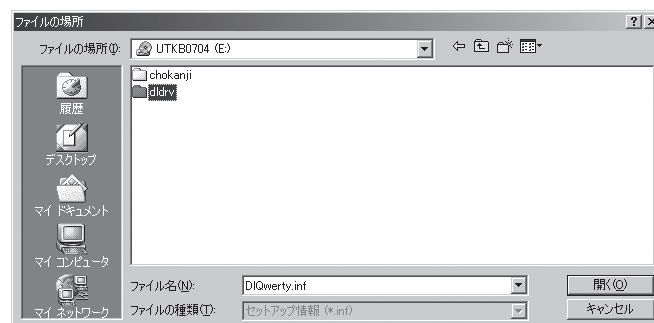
ファイルの場所

?

ファイルの場所(I): UTKB0704 (E:)

履歴

デスクトップ

マイ ドキュメント

マイ コンピュータ

マイ ネットワーク

chokanji

dldrv

ファイル名(N): DIQwerty.inf

ファイルの種類(T): セットアップ情報 (*.inf)

開く(O)

キャンセル